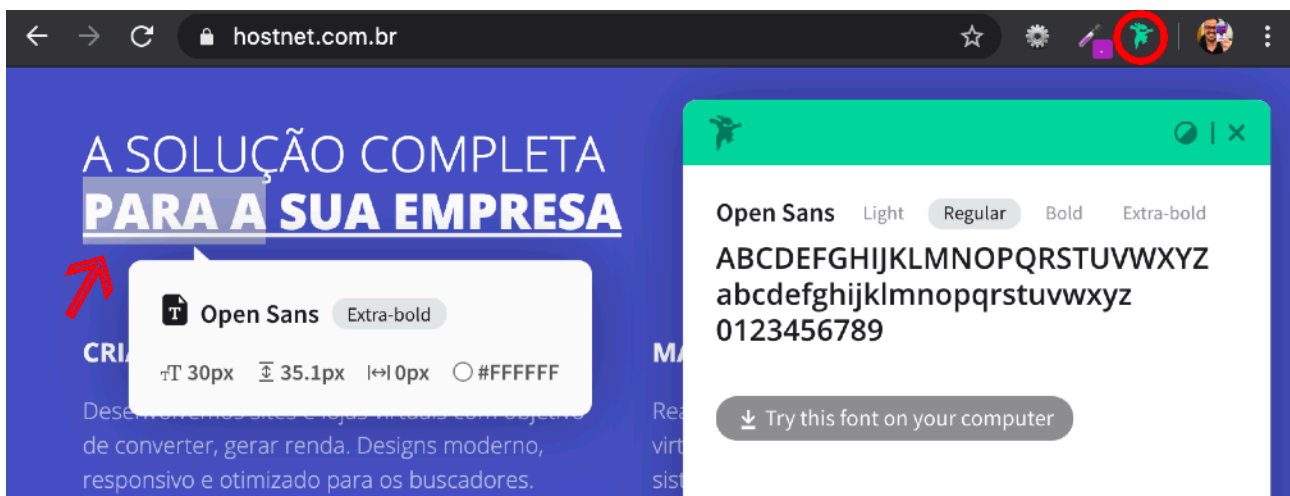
hostnet.com.br

A SOLUÇÃO COMPLETA
PARA A SUA EMPRESA

Open Sans Extra-bold

30px 35.1px 0px #FFFFFF

CRI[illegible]

Desen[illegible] de converter, gerar renda. Designs moderno, responsivo e otimizado para os buscadores.

MA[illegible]

Rea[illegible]
virt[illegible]
sist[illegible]

Open Sans Light Regular Bold Extra-bold

ABCDEFGHIJKLMNOPQRSTUVWXYZ
abcdefghijklmnopqrstuvwxyz
0123456789

Try this font on your computer